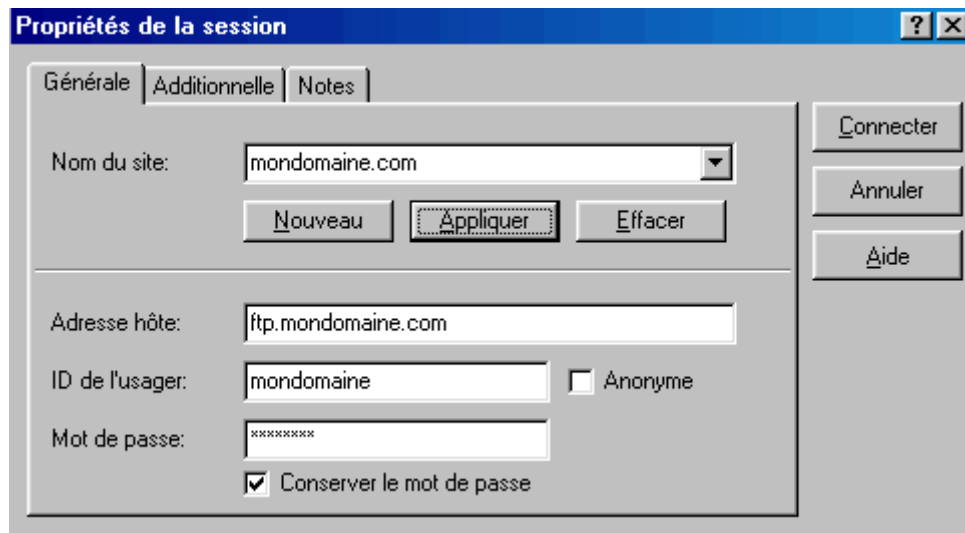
Propriétés de la session

? X

Générale | Additionnelle | Notes

Nom du site: mondomaine.com

Nouveau | Appliquer | Effacer

Adresse hôte: ftp.mondomaine.com

ID de l'usager: mondomaine

Anonyme

Mot de passe: ********

Conserver le mot de passe

Connecter

Annuler

Aide